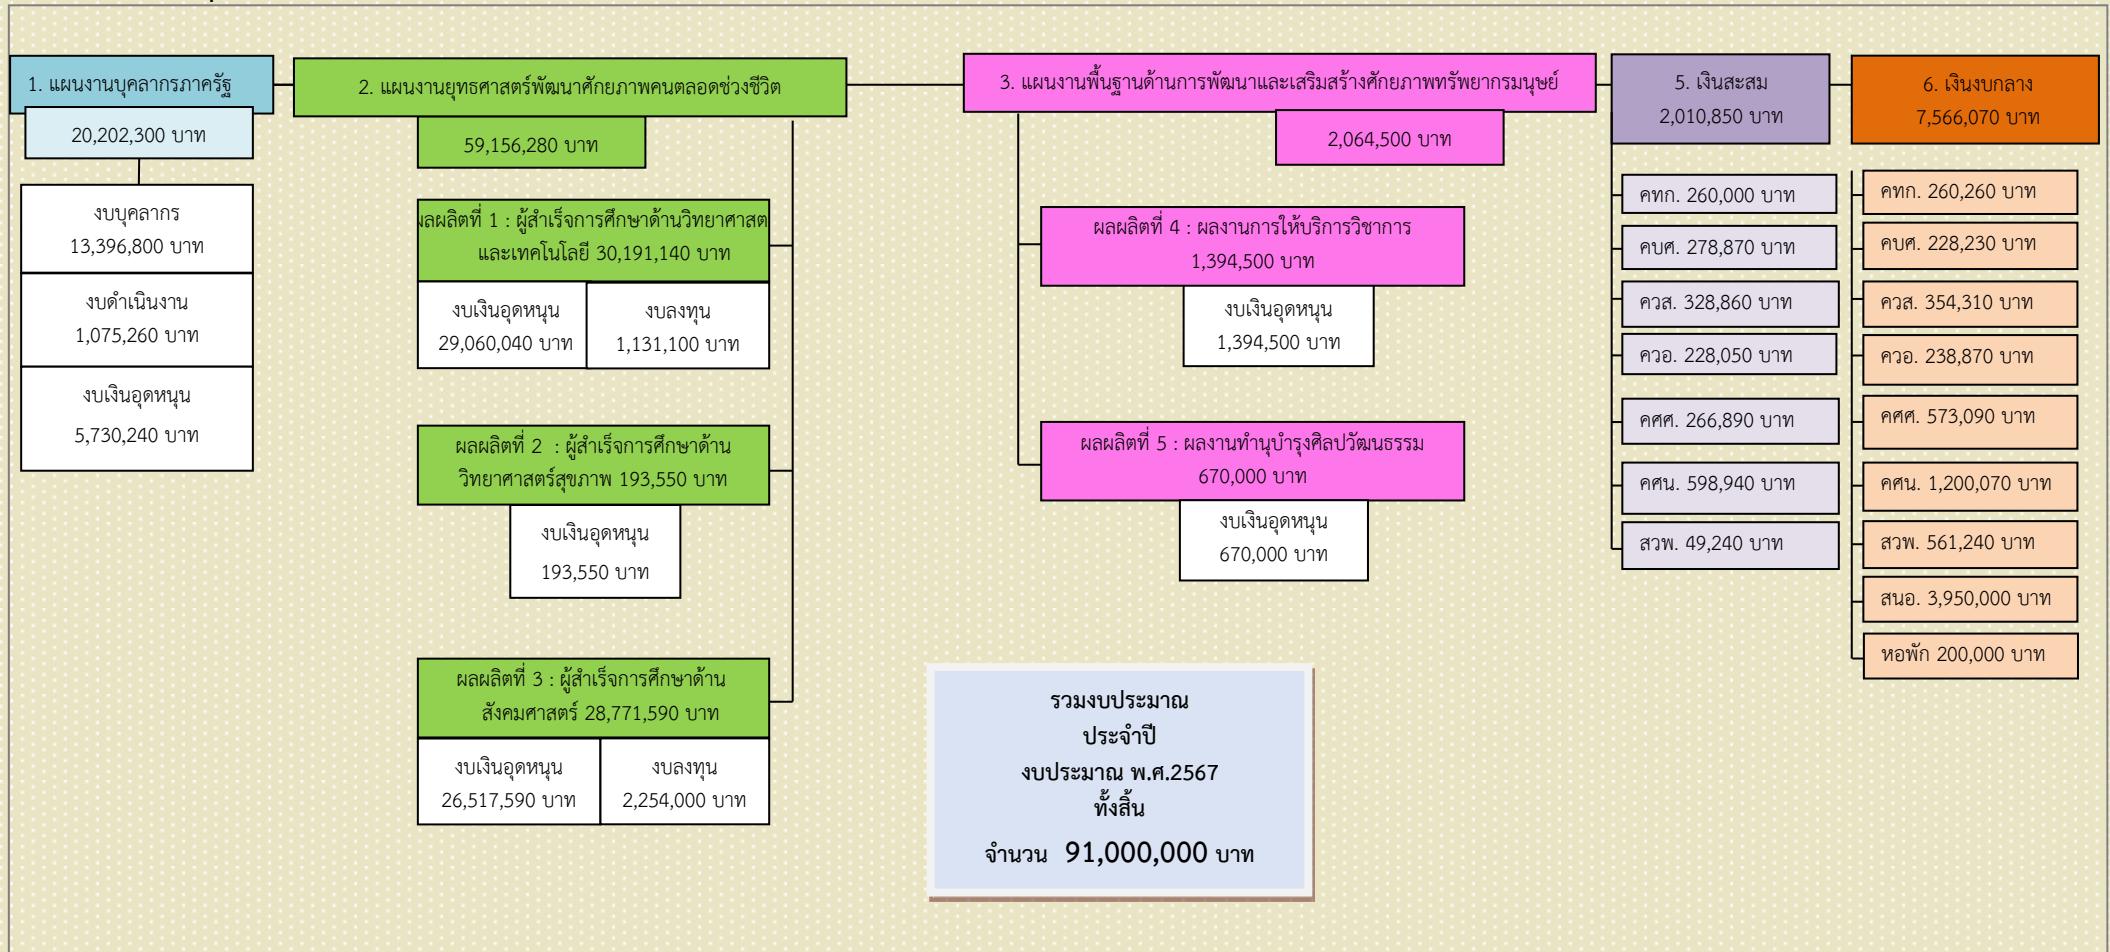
1. แผนงานบุคลากรภาครัฐ

20,202,300 บาท

งบบุคลากร 13,396,800 บาท

งบดำเนินงาน 1,075,260 บาท

งบเงินอุดหนุน 5,730,240 บาท

2. แผนงานยุทธศาสตร์พัฒนาศักยภาพคนตลอดช่วงชีวิต

59,156,280 บาท

ผลผลิตที่ 1 : ผู้สำเร็จการศึกษาด้านวิทยาศาสต และเทคโนโลยี 30,191,140 บาท

งบเงินอุดหนุน 29,060,040 บาท

งบลงทุน 1,131,100 บาท

ผลผลิตที่ 2 : ผู้สำเร็จการศึกษาด้านวิทยาศาสตร์สุขภาพ 193,550 บาท

งบเงินอุดหนุน 193,550 บาท

ผลผลิตที่ 3 : ผู้สำเร็จการศึกษาด้านสังคมศาสตร์ 28,771,590 บาท

งบเงินอุดหนุน 26,517,590 บาท

งบลงทุน 2,254,000 บาท

3. แผนงานพื้นฐานด้านการพัฒนาและเสริมสร้างศักยภาพทรัพยากรมนุษย์

2,064,500 บาท

ผลผลิตที่ 4 : ผลงานการให้บริการวิชาการ 1,394,500 บาท

งบเงินอุดหนุน 1,394,500 บาท

ผลผลิตที่ 5 : ผลงานทำนุบำรุงศิลปวัฒนธรรม 670,000 บาท

งบเงินอุดหนุน 670,000 บาท

5. เงินสะสม 2,010,850 บาท

คทก. 260,000 บาท

คบศ. 278,870 บาท

ควส. 328,860 บาท

ควอ. 228,050 บาท

คศศ. 266,890 บาท

คศน. 598,940 บาท

สวพ. 49,240 บาท

6. เงินงบกลาง 7,566,070 บาท

คทก. 260,260 บาท

คบศ. 228,230 บาท

ควส. 354,310 บาท

ควอ. 238,870 บาท

คศศ. 573,090 บาท

คศน. 1,200,070 บาท

สวพ. 561,240 บาท

สนอ. 3,950,000 บาท

หอพัก 200,000 บาท

รวมงบประมาณ
ประจำปี
งบประมาณ พ.ศ.2567
ทั้งสิ้น
จำนวน 91,000,000 บาท